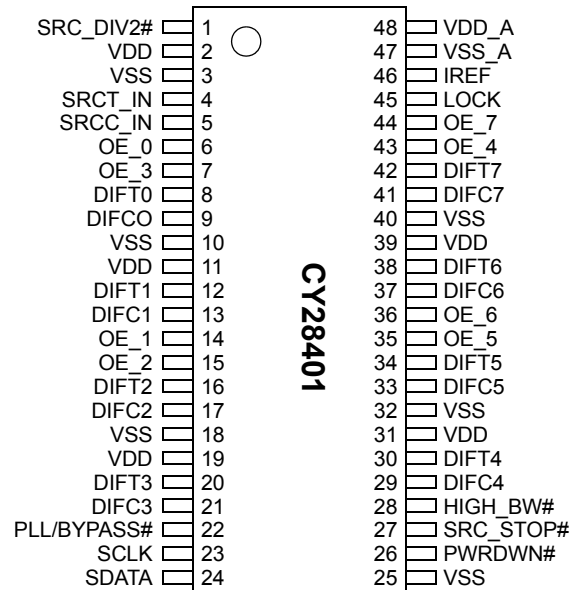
SRC_DIV2# 1
VDD 2
VSS 3
SRCT_IN 4
SRCC_IN 5
OE_0 6
OE_3 7
DIFT0 8
DIFCO 9
VSS 10
VDD 11
DIFT1 12
DIFC1 13
OE_1 14
OE_2 15
DIFT2 16
DIFC2 17
VSS 18
VDD 19
DIFT3 20
DIFC3 21
PLL/BYPASS# 22
SCLK 23
SDATA 24

CY28401

48 VDD_A
47 VSS_A
46 IREF
45 LOCK
44 OE_7
43 OE_4
42 DIFT7
41 DIFC7
40 VSS
39 VDD
38 DIFT6
37 DIFC6
36 OE_6
35 OE_5
34 DIFT5
33 DIFC5
32 VSS
31 VDD
30 DIFT4
29 DIFC4
28 HIGH_BW#
27 SRC_STOP#
26 PWRDWN#
25 VSS